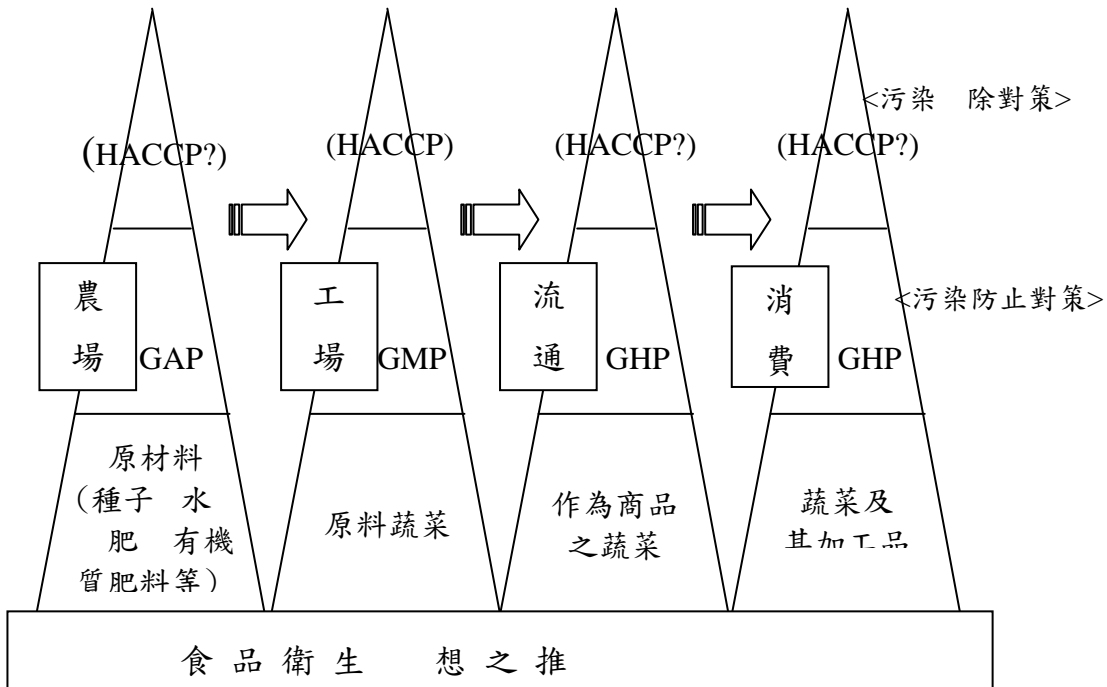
<污染 除對策>

(HACCP?)

(HACCP)

(HACCP?)

(HACCP?)

<污染防止對策>

農場 GAP

工場 GMP

流通 GHP

消費 GHP

原材料（種子 水 肥 有機質肥料等）

原料蔬菜

作為商品之蔬菜

蔬菜及其加工品

食品衛生 想之推